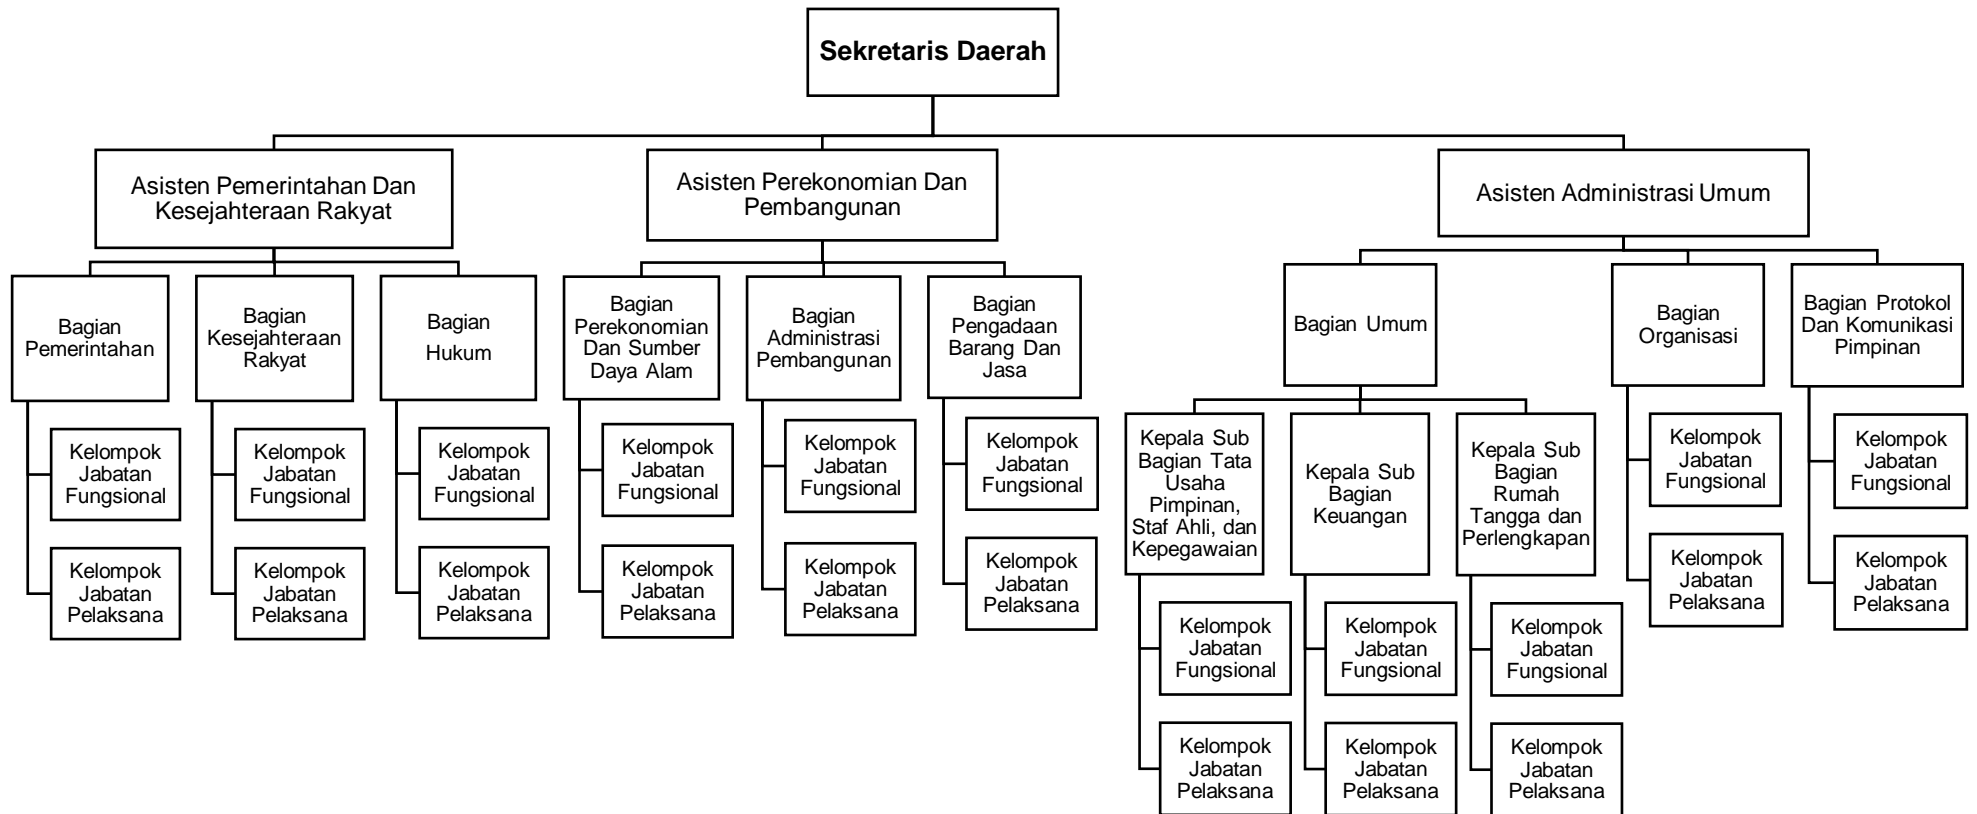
Sekretaris Daerah

Asisten Pemerintahan Dan Kesejahteraan Rakyat

Asisten Perekonomian Dan Pembangunan

Asisten Administrasi Umum

Bagian Pemerintahan

Kelompok Jabatan Fungsional

Kelompok Jabatan Pelaksana

Bagian Kesejahteraan Rakyat

Kelompok Jabatan Fungsional

Kelompok Jabatan Pelaksana

Bagian Hukum

Kelompok Jabatan Fungsional

Kelompok Jabatan Pelaksana

Bagian Perekonomian Dan Sumber Daya Alam

Kelompok Jabatan Fungsional

Kelompok Jabatan Pelaksana

Bagian Administrasi Pembangunan

Kelompok Jabatan Fungsional

Kelompok Jabatan Pelaksana

Bagian Pengadaan Barang Dan Jasa

Kelompok Jabatan Fungsional

Kelompok Jabatan Pelaksana

Bagian Umum

Kepala Sub Bagian Tata Usaha Pimpinan, Staf Ahli, dan Kepegawaian

Kelompok Jabatan Fungsional

Kelompok Jabatan Pelaksana

Kepala Sub Bagian Keuangan

Kelompok Jabatan Fungsional

Kelompok Jabatan Pelaksana

Kepala Sub Bagian Rumah Tangga dan Perlengkapan

Kelompok Jabatan Fungsional

Kelompok Jabatan Pelaksana

Bagian Organisasi

Kelompok Jabatan Fungsional

Kelompok Jabatan Pelaksana

Bagian Protokol Dan Komunikasi Pimpinan

Kelompok Jabatan Fungsional

Kelompok Jabatan Pelaksana